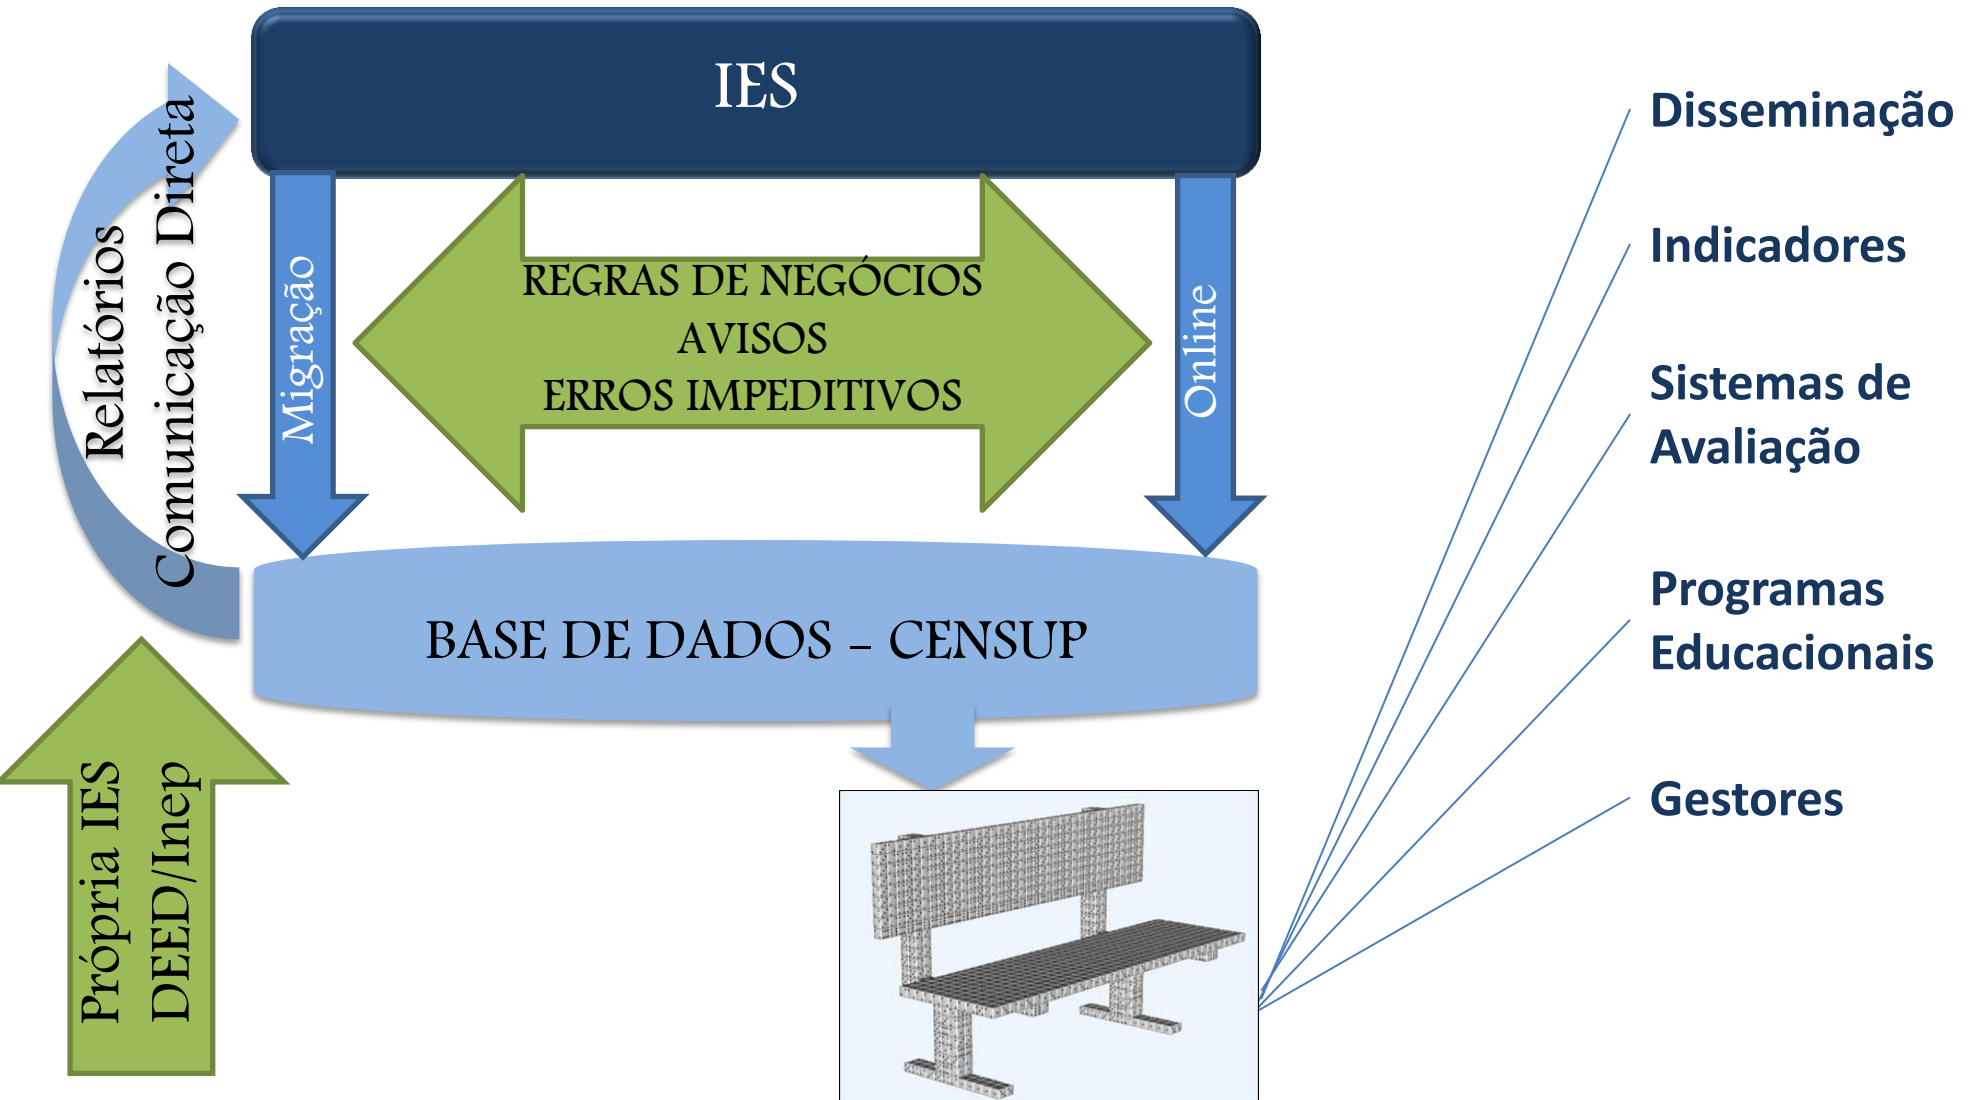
IES

Relatórios
Comunicação Direta

Migração

REGRAS DE NEGÓCIOS
AVISOS
ERROS IMPEDITIVOS

Online

BASE DE DADOS – CENSUP

Própria IES
DEED/Inep

Disseminação

Indicadores

Sistemas de Avaliação

Programas Educacionais

Gestores